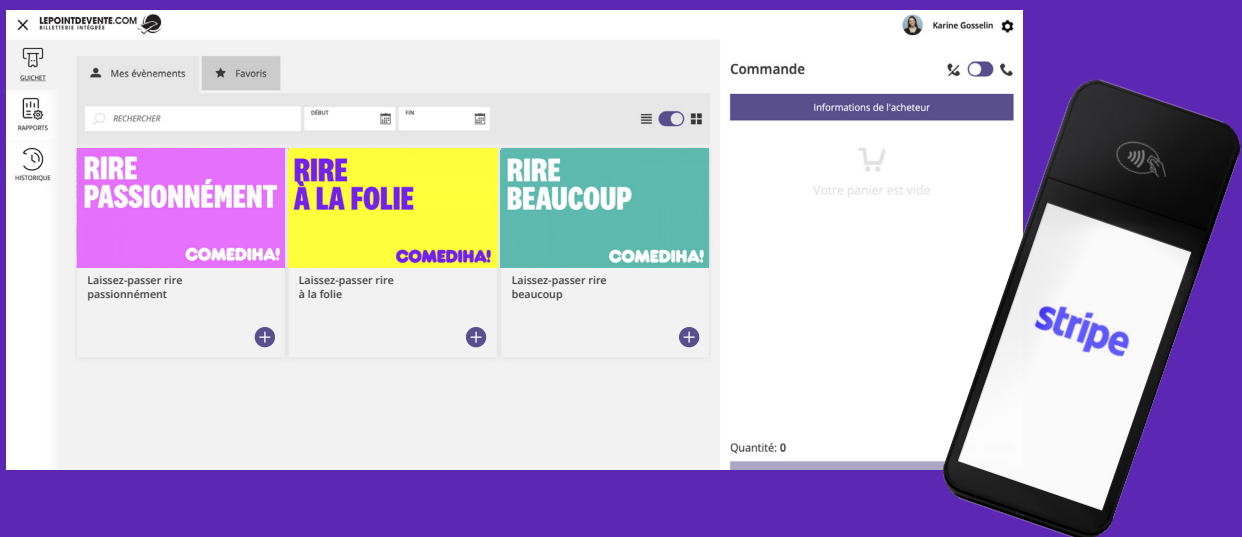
LEPOINTDEVENTE.COM
BILLETTERIE INTÉGRÉE

Karine Gosselin

GUICHET
RAPPORTS
HISTORIQUE

Mes évènements
Favoris

RECHERCHER
DÉBUT
FIN

RIRE PASSIONNÉMENT
COMEDIHA!
Laissez-passer rire passionnément

RIRE À LA FOLIE
COMEDIHA!
Laissez-passer rire à la folie

RIRE BEAUCOUP
COMEDIHA!
Laissez-passer rire beaucoup

Commande
Informations de l'acheteur
Votre panier est vide

Quantité: 0

stripe